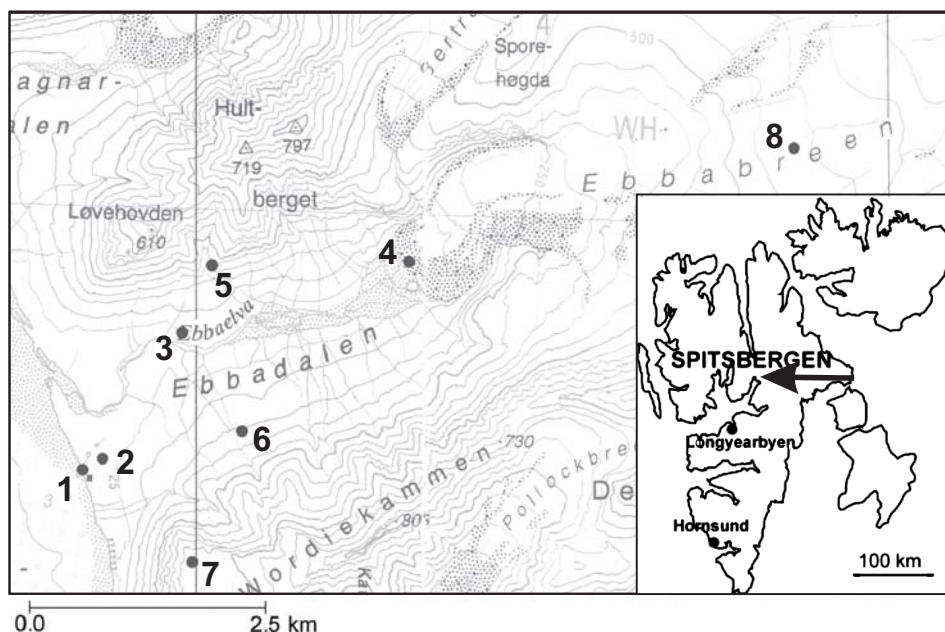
agnar-
alen
Hult-
berget
719
797
Løvehovden
610
Sporehøgda
Bertr
500
WH
8
Ebbabreen
4
5
Ebbaelva
3
Ebbadalen
6
2
1
730
Wordiekammen
805
Pollockbre
De
Ka
7
SPITSBERGEN
Longyearbyen
Hornsund
100 km
0.0
2.5 km